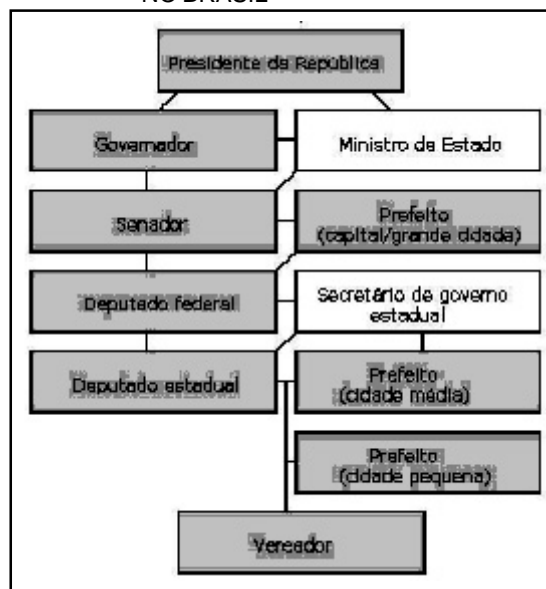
NO BRASIL

Presidente da República

Governador

Ministro de Estado

Senador

Prefeito (capital/grande cidade)

Deputado federal

Secretário de governo estadual

Deputado estadual

Prefeito (cidade média)

Prefeito (cidade pequena)

Vereador